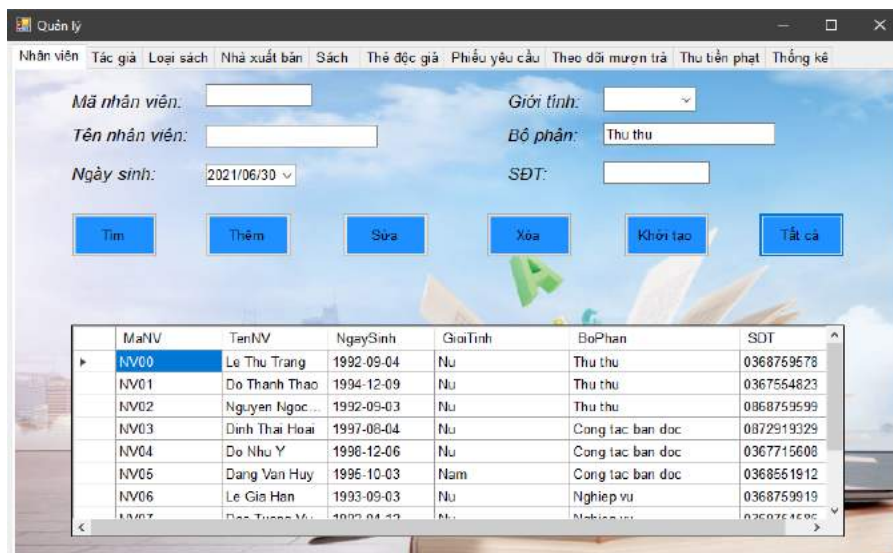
Quản lý

Nhân viên | Tác giả | Loại sách | Nhà xuất bản | Sách | Thẻ độc giả | Phiếu yêu cầu | Theo dõi mượn trả | Thu tiền phạt | Thống kê

Mã nhân viên:
Tên nhân viên:
Ngày sinh: 2021/06/30
Giới tính:
Bộ phận: Thu thu
SĐT:

Tìm
Thêm
Sửa
Xóa
Khởi tạo
Tất cả

| | MaNV | TenNV | NgaySinh | GioiTinh | BoPhan | SDT |
|---|---|---|---|---|---|---|
| ▸ | NV00 | Le Thu Trang | 1992-09-04 | Nu | Thu thu | 0368759578 |
| | NV01 | Do Thanh Thao | 1994-12-09 | Nu | Thu thu | 0367554823 |
| | NV02 | Nguyen Ngoc... | 1992-09-03 | Nu | Thu thu | 0868759599 |
| | NV03 | Dinh Thai Hoai | 1997-08-04 | Nu | Cong tac ban doc | 0872919329 |
| | NV04 | Do Nhu Y | 1998-12-06 | Nu | Cong tac ban doc | 0367715608 |
| | NV05 | Dang Van Huy | 1995-10-03 | Nam | Cong tac ban doc | 0368561912 |
| | NV06 | Le Gia Han | 1993-09-03 | Nu | Nghiep vu | 0368759919 |
| | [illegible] | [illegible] | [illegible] | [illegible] | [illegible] | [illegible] |